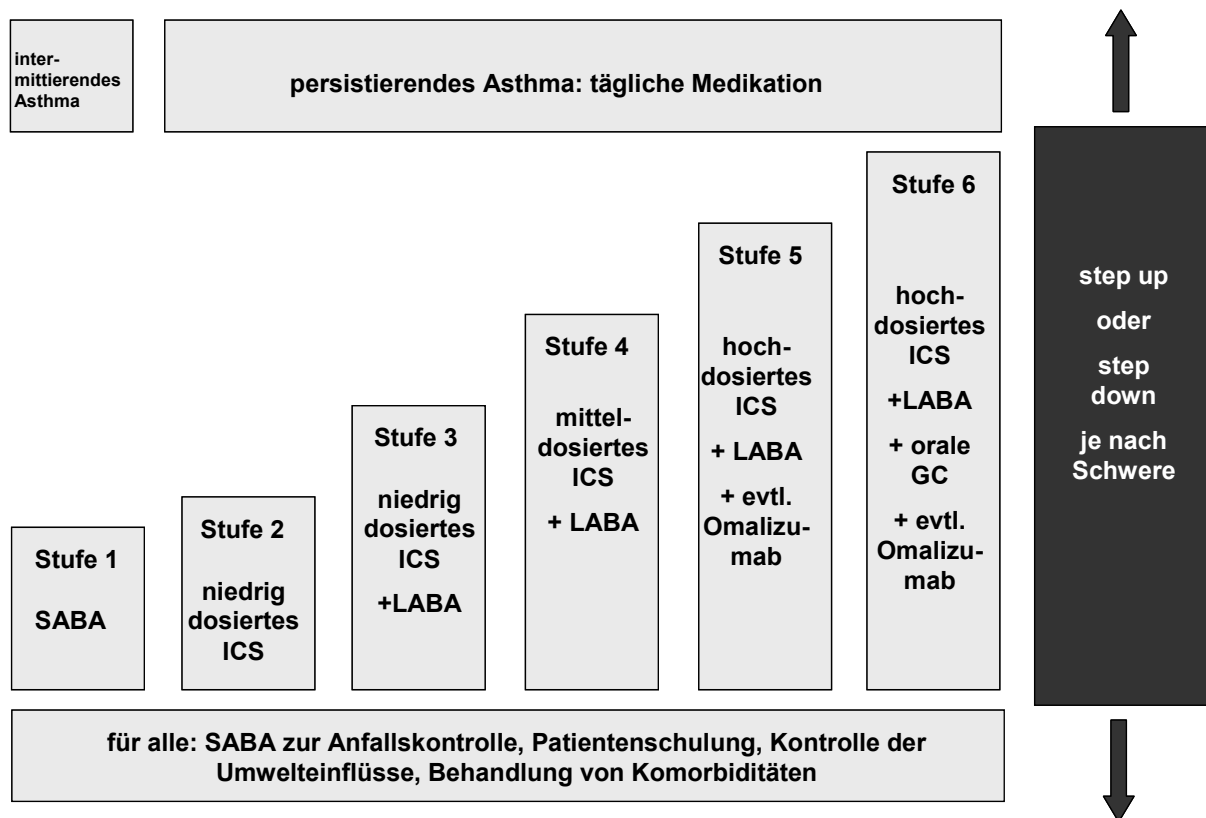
intermittierendes Asthma

persistierendes Asthma: tägliche Medikation

Stufe 1

SABA

Stufe 2

niedrig dosiertes ICS

Stufe 3

niedrig dosiertes ICS

+LABA

Stufe 4

mitteldosiertes ICS

+ LABA

Stufe 5

hochdosiertes ICS

+ LABA

+ evtl. Omalizumab

Stufe 6

hochdosiertes ICS

+LABA

+ orale GC

+ evtl. Omalizumab

step up

oder

step down

je nach Schwere

für alle: SABA zur Anfallskontrolle, Patientenschulung, Kontrolle der Umwelteinflüsse, Behandlung von Komorbiditäten